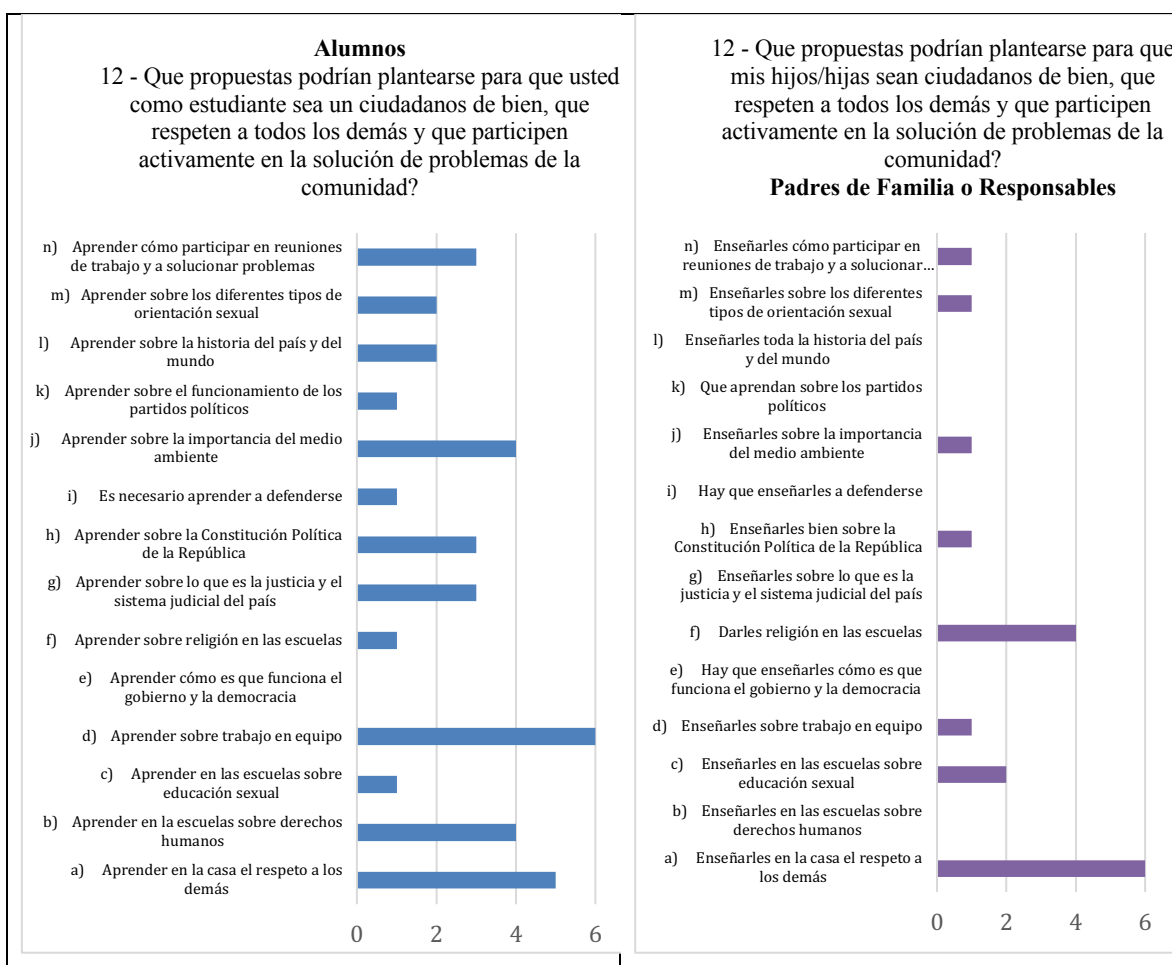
Alumnos
12 - Que propuestas podrían plantearse para que usted como estudiante sea un ciudadanos de bien, que respeten a todos los demás y que participen activamente en la solución de problemas de la comunidad?

n) Aprender cómo participar en reuniones de trabajo y a solucionar problemas
m) Aprender sobre los diferentes tipos de orientación sexual
l) Aprender sobre la historia del país y del mundo
k) Aprender sobre el funcionamiento de los partidos políticos
j) Aprender sobre la importancia del medio ambiente
i) Es necesario aprender a defenderse
h) Aprender sobre la Constitución Política de la República
g) Aprender sobre lo que es la justicia y el sistema judicial del país
f) Aprender sobre religión en las escuelas
e) Aprender cómo es que funciona el gobierno y la democracia
d) Aprender sobre trabajo en equipo
c) Aprender en las escuelas sobre educación sexual
b) Aprender en la escuelas sobre derechos humanos
a) Aprender en la casa el respeto a los demás

0 2 4 6

12 - Que propuestas podrían plantearse para que mis hijos/hijas sean ciudadanos de bien, que respeten a todos los demás y que participen activamente en la solución de problemas de la comunidad?
Padres de Familia o Responsables

n) Enseñarles cómo participar en reuniones de trabajo y a solucionar...
m) Enseñarles sobre los diferentes tipos de orientación sexual
l) Enseñarles toda la historia del país y del mundo
k) Que aprendan sobre los partidos políticos
j) Enseñarles sobre la importancia del medio ambiente
i) Hay que enseñarles a defenderse
h) Enseñarles bien sobre la Constitución Política de la República
g) Enseñarles sobre lo que es la justicia y el sistema judicial del país
f) Darles religión en las escuelas
e) Hay que enseñarles cómo es que funciona el gobierno y la democracia
d) Enseñarles sobre trabajo en equipo
c) Enseñarles en las escuelas sobre educación sexual
b) Enseñarles en las escuelas sobre derechos humanos
a) Enseñarles en la casa el respeto a los demás

0 2 4 6